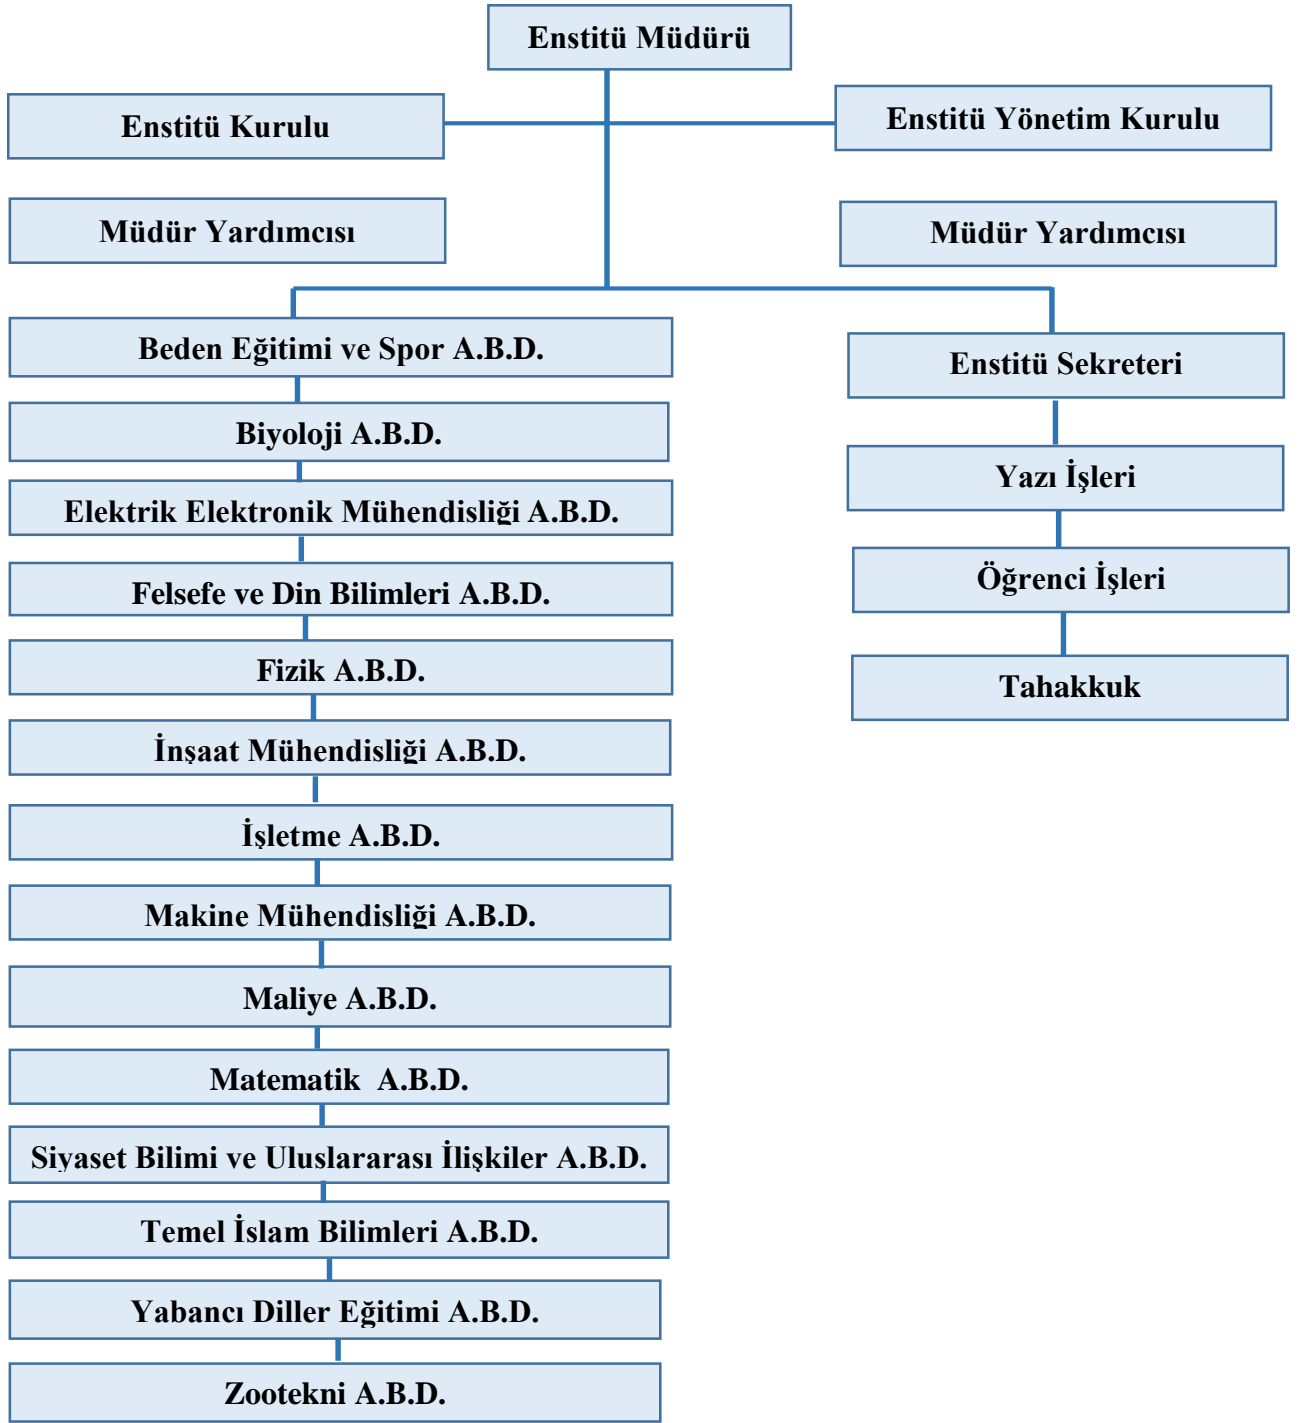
Enstitü Müdürü

Enstitü Kurulu

Enstitü Yönetim Kurulu

Müdür Yardımcısı

Müdür Yardımcısı

Beden Eğitimi ve Spor A.B.D.

Biyoloji A.B.D.

Elektrik Elektronik Mühendisliği A.B.D.

Felsefe ve Din Bilimleri A.B.D.

Fizik A.B.D.

İnşaat Mühendisliği A.B.D.

İşletme A.B.D.

Makine Mühendisliği A.B.D.

Maliye A.B.D.

Matematik A.B.D.

Siyaset Bilimi ve Uluslararası İlişkiler A.B.D.

Temel İslam Bilimleri A.B.D.

Yabancı Diller Eğitimi A.B.D.

Zootekni A.B.D.

Enstitü Sekreteri

Yazı İşleri

Öğrenci İşleri

Tahakkuk